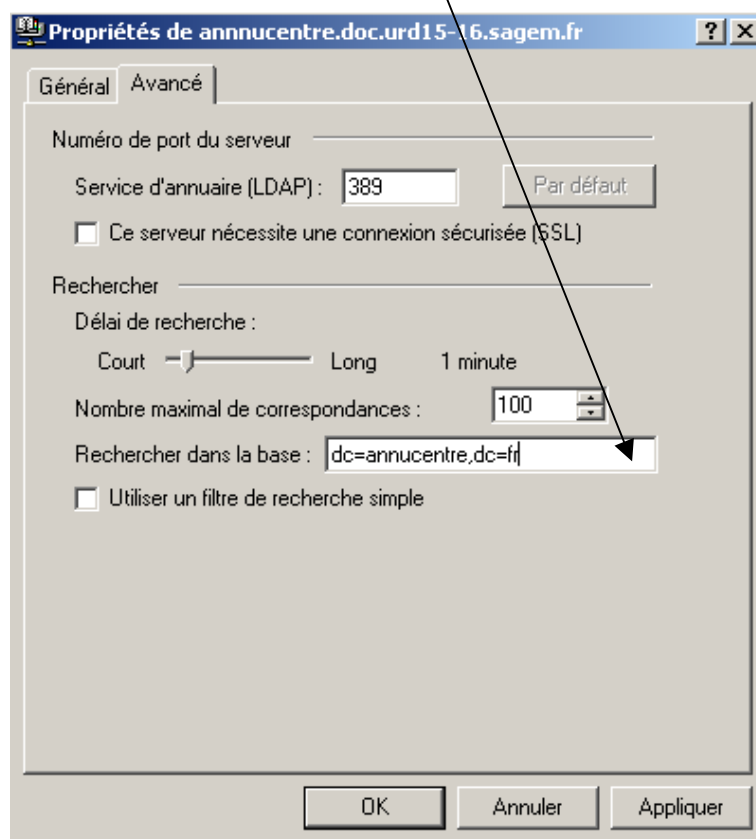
Propriétés de annnucentre.doc.urd15-16.sagem.fr

?

Général

Avancé

Numéro de port du serveur

Service d'annuaire (LDAP) : 389

Par défaut

Ce serveur nécessite une connexion sécurisée (SSL)

Rechercher

Délai de recherche :

Court

Long

1 minute

Nombre maximal de correspondances : 100

Rechercher dans la base : dc=annucentre,dc=fr

Utiliser un filtre de recherche simple

OK

Annuler

Appliquer